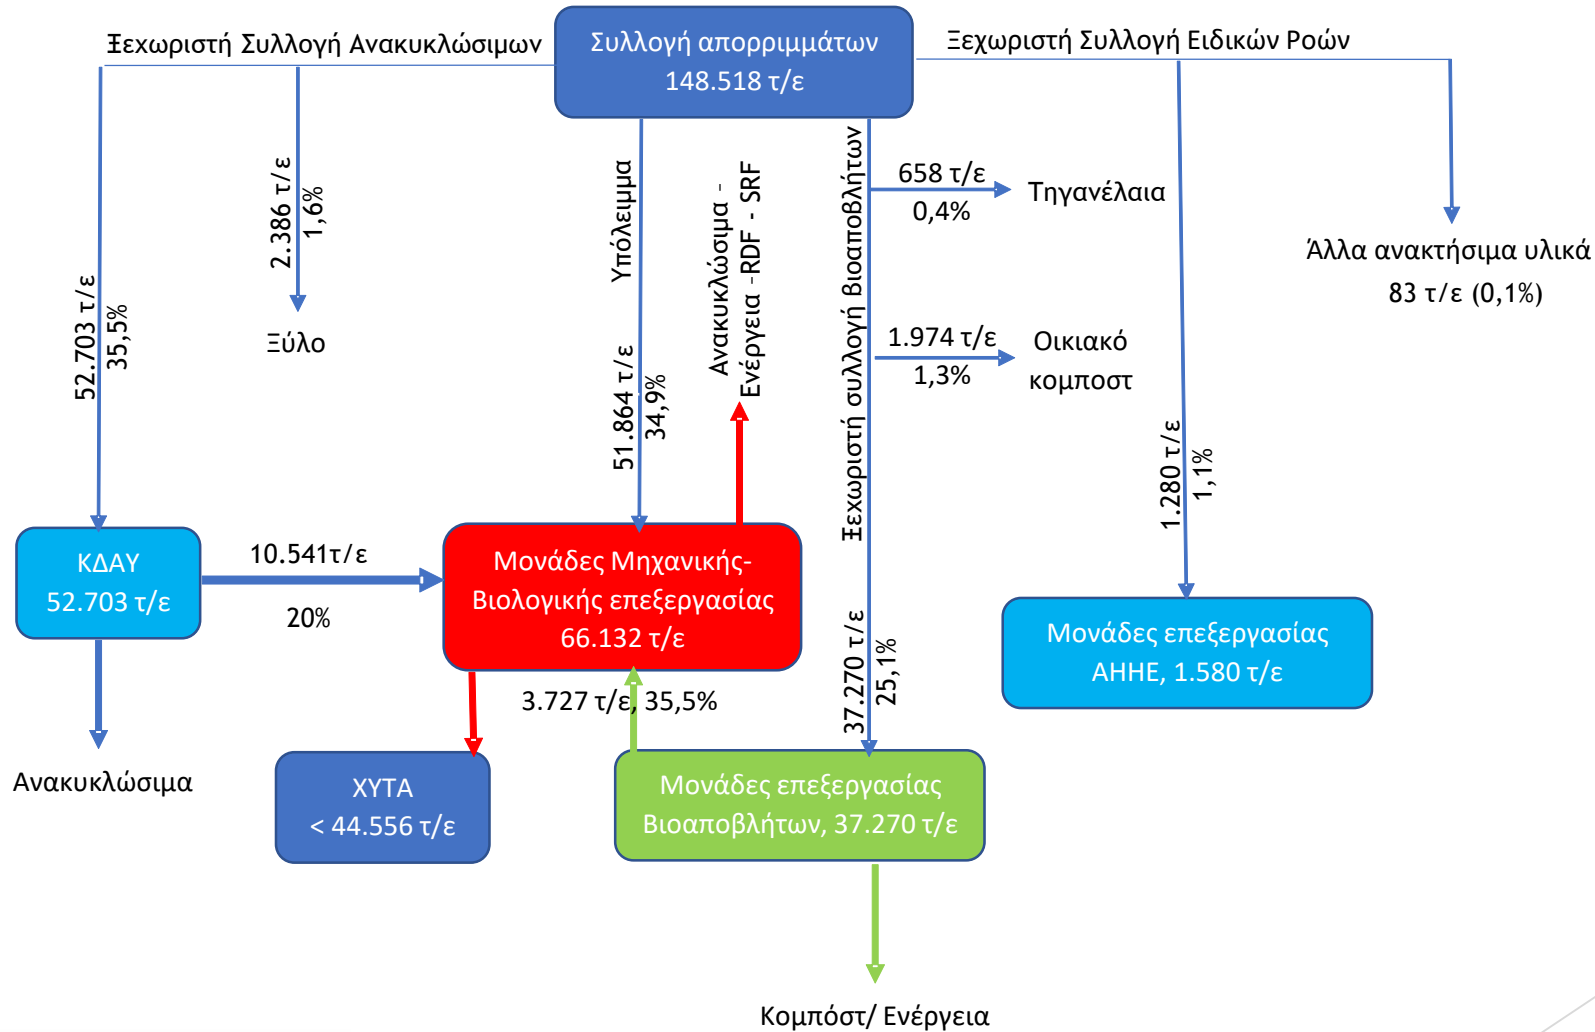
Ξεχωριστή Συλλογή Ανακυκλώσιμων

Συλλογή απορριμμάτων
148.518 τ/ε

Ξεχωριστή Συλλογή Ειδικών Ροών

52.703 τ/ε
35,5%

2.386 τ/ε
1,6%

Ξύλο

Υπόλειμμα

51.864 τ/ε
34,9%

Ανακυκλώσιμα -
Ενέργεια -RDF - SRF

Ξεχωριστή συλλογή Βιοαποβλήτων

658 τ/ε
0,4%

Τηγανέλαια

Άλλα ανακτήσιμα υλικά
83 τ/ε (0,1%)

1.974 τ/ε
1,3%

Οικιακό
κομποστ

1.280 τ/ε
1,1%

ΚΔΑΥ
52.703 τ/ε

10.541τ/ε

20%

Μονάδες Μηχανικής-Βιολογικής επεξεργασίας
66.132 τ/ε

Μονάδες επεξεργασίας
ΑΗΗΕ, 1.580 τ/ε

37.270 τ/ε
25,1%

3.727 τ/ε, 35,5%

Ανακυκλώσιμα

ΧΥΤΑ
< 44.556 τ/ε

Μονάδες επεξεργασίας
Βιοαποβλήτων, 37.270 τ/ε

Κομπόστ/ Ενέργεια